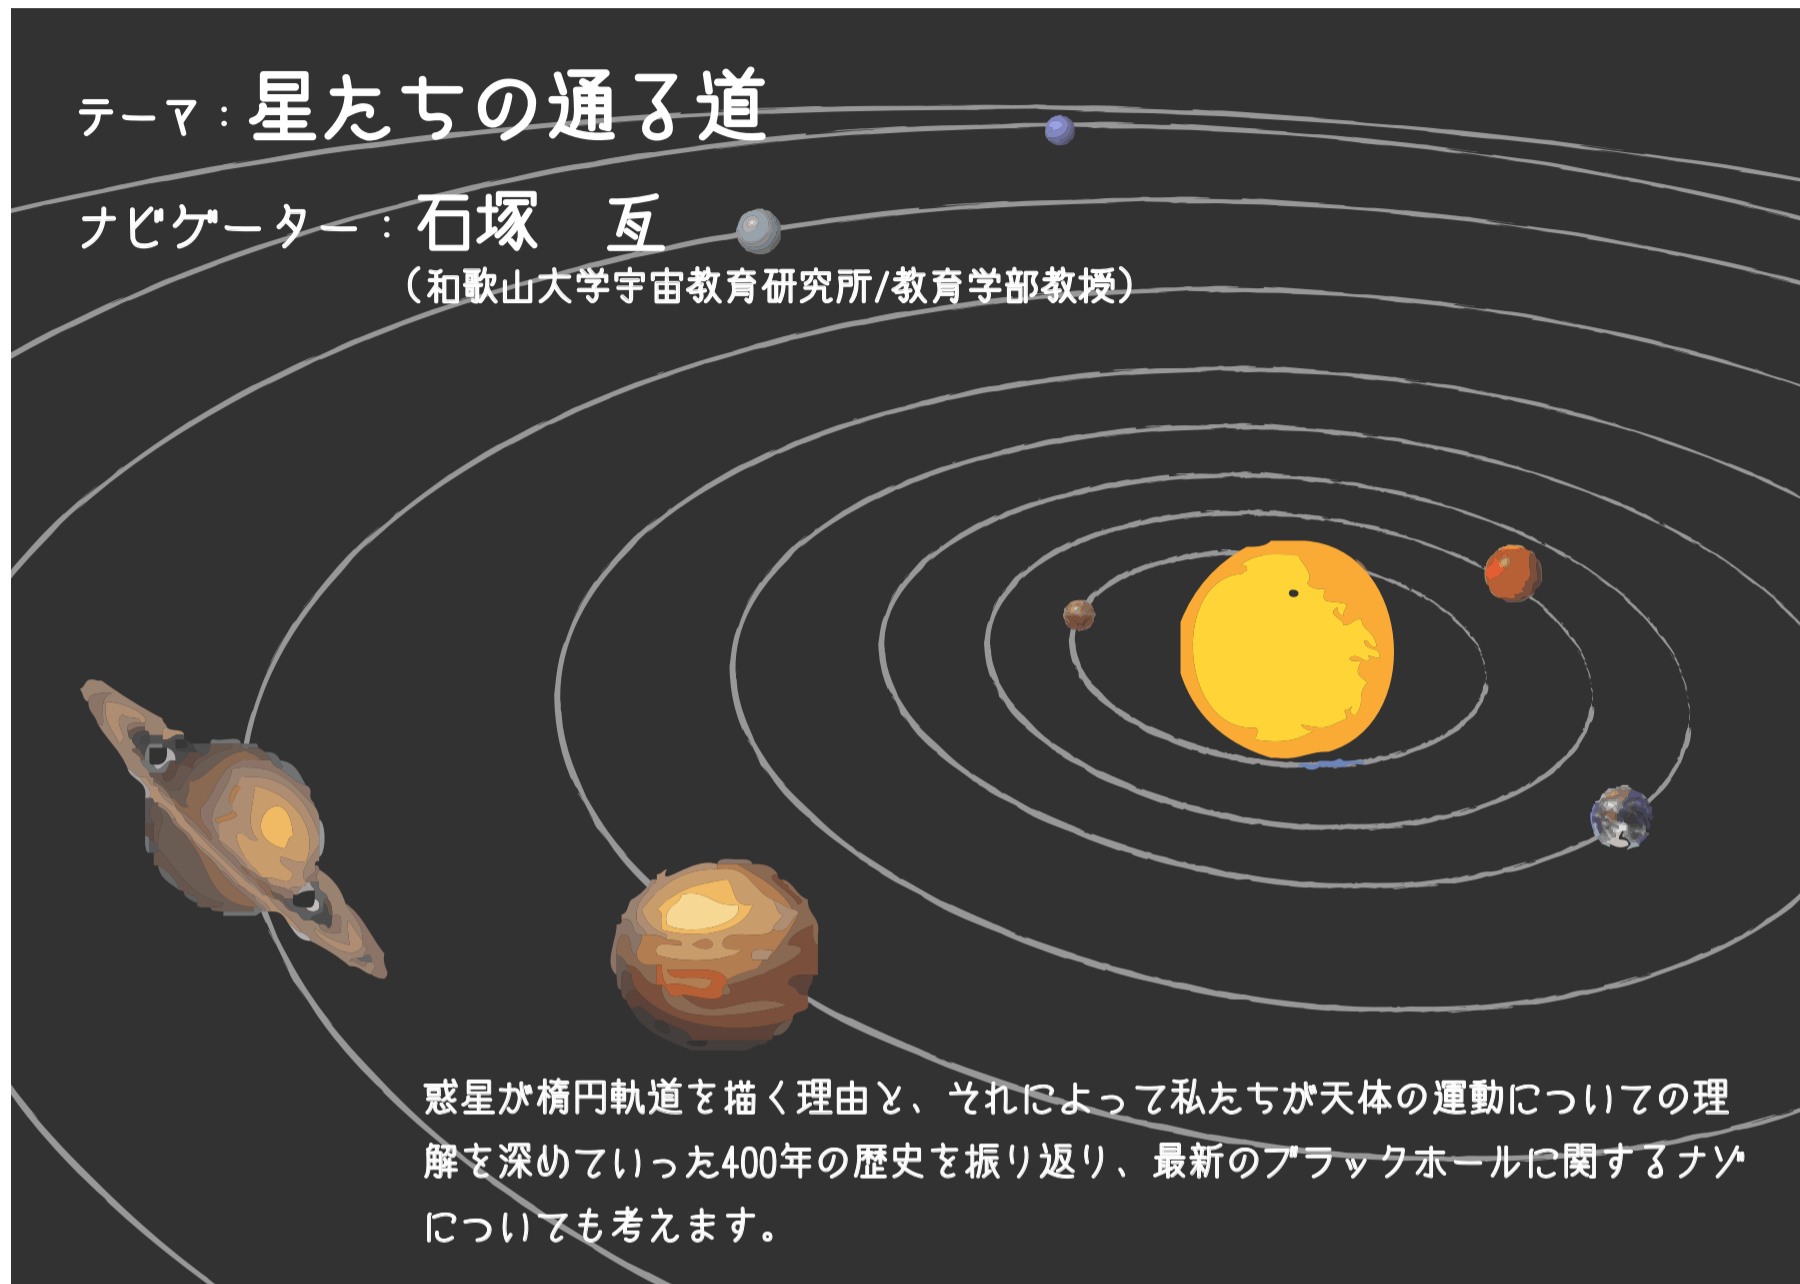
テーマ：星たちの通る道

ナビゲーター：石塚　亙
（和歌山大学宇宙教育研究所/教育学部教授）

惑星が楕円軌道を描く理由と、それによって私たちが天体の運動についての理解を深めていった400年の歴史を振り返り、最新のブラックホールに関するナゾについても考えます。